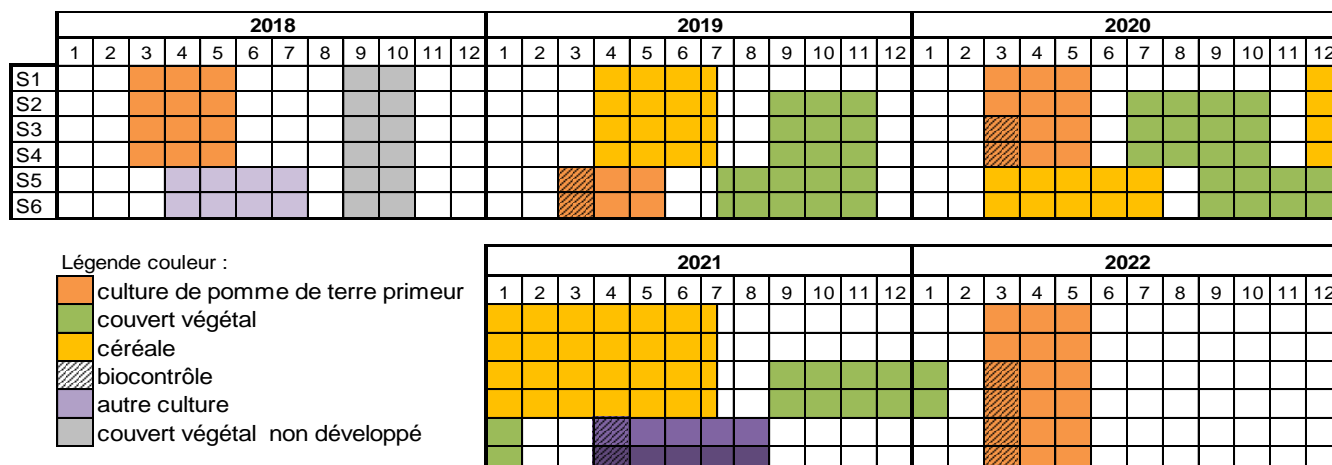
| | 2018 | | | | | | | | | | | | 2019 | | | | | | | | | | | | 2020 | | | | | | | | | | | |
|---|---|---|---|---|---|---|---|---|---|---|---|---|---|---|---|---|---|---|---|---|---|---|---|---|---|---|---|---|---|---|---|---|---|---|---|---|
| | 1 | 2 | 3 | 4 | 5 | 6 | 7 | 8 | 9 | 10 | 11 | 12 | 1 | 2 | 3 | 4 | 5 | 6 | 7 | 8 | 9 | 10 | 11 | 12 | 1 | 2 | 3 | 4 | 5 | 6 | 7 | 8 | 9 | 10 | 11 | 12 |
| S1 | | | | | | | | | | | | | | | | | | | | | | | | | | | | | | | | | | | | |
| S2 | | | | | | | | | | | | | | | | | | | | | | | | | | | | | | | | | | | | |
| S3 | | | | | | | | | | | | | | | | | | | | | | | | | | | | | | | | | | | | |
| S4 | | | | | | | | | | | | | | | | | | | | | | | | | | | | | | | | | | | | |
| S5 | | | | | | | | | | | | | | | | | | | | | | | | | | | | | | | | | | | | |
| S6 | | | | | | | | | | | | | | | | | | | | | | | | | | | | | | | | | | | | |

Légende couleur :
culture de pomme de terre primeur
couvert végétal
céréale
biocontrôle
autre culture
couvert végétal non développé

| 2021 | | | | | | | | | | | | 2022 | | | | | | | | | | | |
|---|---|---|---|---|---|---|---|---|---|---|---|---|---|---|---|---|---|---|---|---|---|---|---|
| 1 | 2 | 3 | 4 | 5 | 6 | 7 | 8 | 9 | 10 | 11 | 12 | 1 | 2 | 3 | 4 | 5 | 6 | 7 | 8 | 9 | 10 | 11 | 12 |